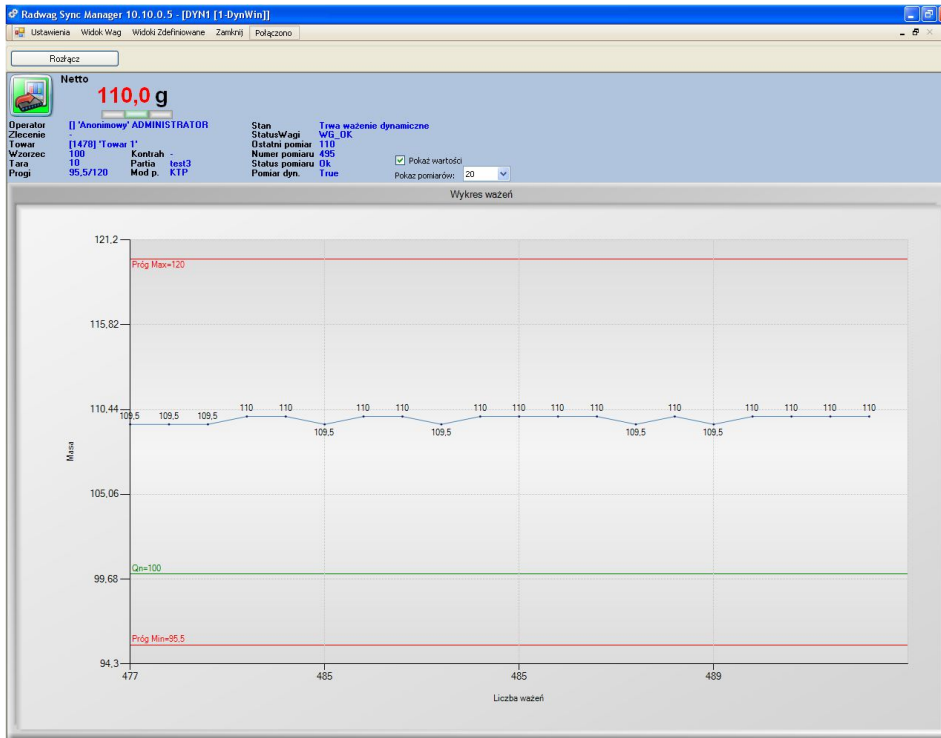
Radwag Sync Manager 10.10.0.5 - [DYN1 [1-DynWin]]

Ustawienia Widok Wag Widoki Zdefiniowane Zamknij Połączono

Rozłącz

Netto
110,0 g

Operator [] 'Anonimowy' ADMINISTRATOR
Zlecenie -
Towar [1478] 'Towar 1'
Wzorzec 100 Kontrah -
Tara 10 Partia test3
Progi 95,5/120 Mod p. KTP

Stan Trwa ważenie dynamiczne
StatusWagi WG_OK
Ostatni pomiar 110
Numer pomiaru 495
Status pomiaru Ok
Pomiar dyn. True

Pokaż wartości
Pokaż pomiarów: 20

Wykres ważeń

121,2
Próg Max=120
115,82
110,44
109,5 109,5 109,5 110 110 109,5 110 110 109,5 110 110 110 110 109,5 110 109,5 110 110 110 110
Masa
105,06
Qn=100
99,68
Próg Min=95,5
94,3
477 485 485 489
Liczba ważeń